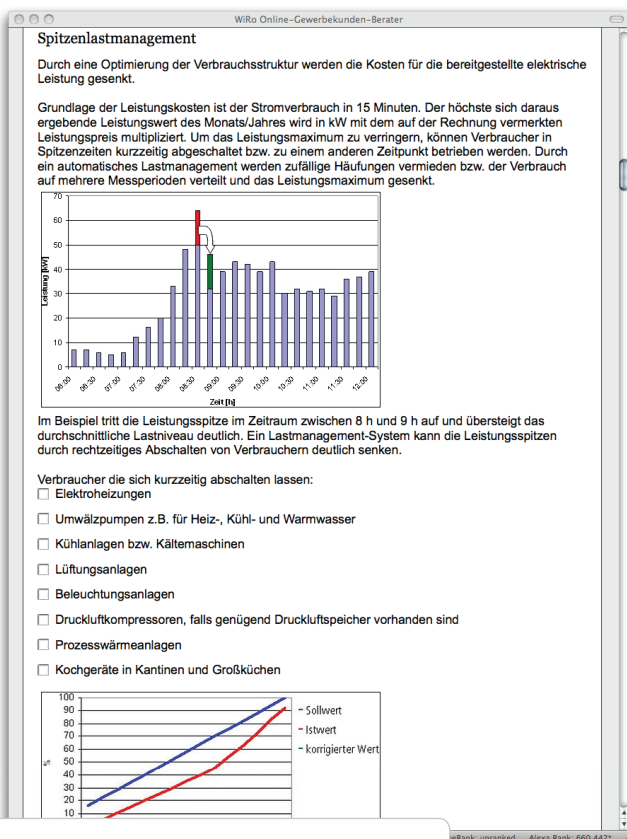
WiRo Online-Gewerbekunden-Berater

Spitzenlastmanagement

Durch eine Optimierung der Verbrauchsstruktur werden die Kosten für die bereitgestellte elektrische Leistung gesenkt.

Grundlage der Leistungskosten ist der Stromverbrauch in 15 Minuten. Der höchste sich daraus ergebende Leistungswert des Monats/Jahres wird in kW mit dem auf der Rechnung vermerkten Leistungspreis multipliziert. Um das Leistungsmaximum zu verringern, können Verbraucher in Spitzenzeiten kurzzeitig abgeschaltet bzw. zu einem anderen Zeitpunkt betrieben werden. Durch ein automatisches Lastmanagement werden zufällige Häufungen vermieden bzw. der Verbrauch auf mehrere Messperioden verteilt und das Leistungsmaximum gesenkt.

70
60
50
40
30
20
10
0
Leistung [kW]
06:00 06:30 07:00 07:30 08:00 08:30 09:00 09:30 10:00 10:30 11:00 11:30 12:00
Zeit [h]

Im Beispiel tritt die Leistungsspitze im Zeitraum zwischen 8 h und 9 h auf und übersteigt das durchschnittliche Lastniveau deutlich. Ein Lastmanagement-System kann die Leistungsspitzen durch rechtzeitiges Abschalten von Verbrauchern deutlich senken.

Verbraucher die sich kurzzeitig abschalten lassen:
☐ Elektroheizungen
☐ Umwälzpumpen z.B. für Heiz-, Kühl- und Warmwasser
☐ Kühlanlagen bzw. Kältemaschinen
☐ Lüftungsanlagen
☐ Beleuchtungsanlagen
☐ Druckluftkompressoren, falls genügend Druckluftspeicher vorhanden sind
☐ Prozesswärmeanlagen
☐ Kochgeräte in Kantinen und Großküchen

100
90
80
70
60
50
40
30
20
10
%
Sollwert
Istwert
korrigierter Wert

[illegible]Rank: unranked Alexa Rank: 660,442*